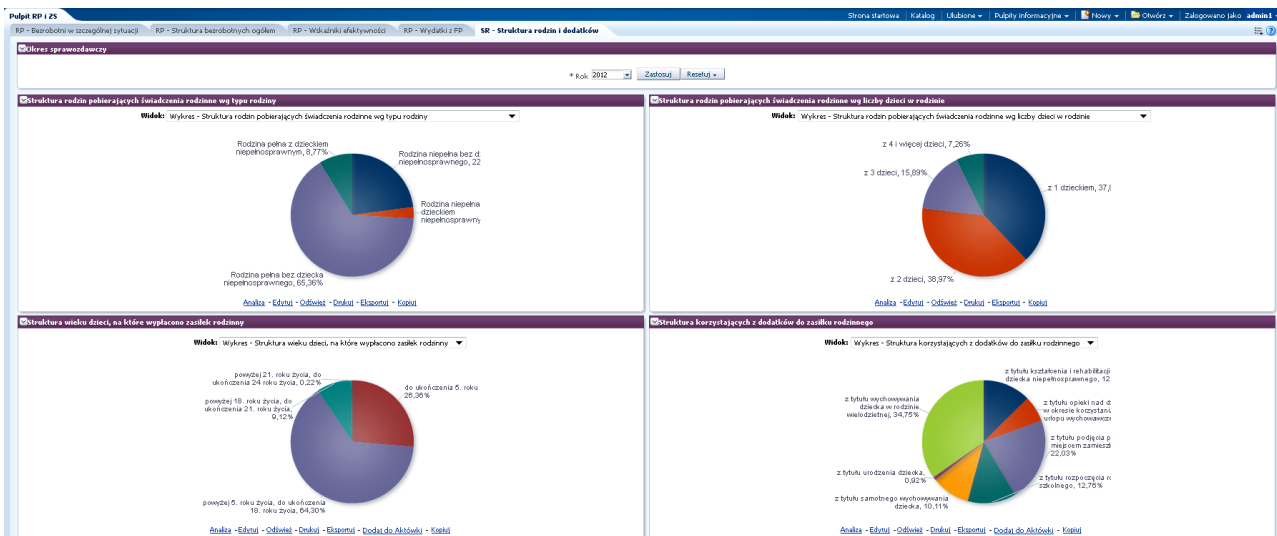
Pulpit RP i ZS

Strona startowa | Katalog | Ulubione | Pulpity informacyjne | Nowy | Otwórz | Zalogowano jako admin1

RP - Bezrobotni w szczególnej sytuacji | RP - Struktura bezrobotnych ogółem | RP - Wskaźniki efektywności | RP - Wydatki z FP | SR - Struktura rodzin i dodatków

Okres sprawozdawczy

* Rok 2012 Zastosuj Resetuj

Struktura rodzin pobierających świadczenia rodzinne wg typu rodziny

Widok: Wykres - Struktura rodzin pobierających świadczenia rodzinne wg typu rodziny

Rodzina pełna z dzieckiem niepełnosprawnym, 8,77%

Rodzina niepełna bez d niepełnosprawnego, 22

Rodzina niepełna dzieckiem niepełnosprawny

Rodzina pełna bez dziecka niepełnosprawnego, 65,36%

Analiza - Edytuj - Odśwież - Drukuj - Eksportuj - Kopiuj

Struktura rodzin pobierających świadczenia rodzinne wg liczby dzieci w rodzinie

Widok: Wykres - Struktura rodzin pobierających świadczenia rodzinne wg liczby dzieci w rodzinie

z 4 i więcej dzieci, 7,26%

z 3 dzieci, 15,89%

z 1 dzieckiem, 37,

z 2 dzieci, 38,97%

Analiza - Edytuj - Odśwież - Drukuj - Eksportuj - Kopiuj

Struktura wieku dzieci, na które wypłacono zasiłek rodzinny

Widok: Wykres - Struktura wieku dzieci, na które wypłacono zasiłek rodzinny

powyżej 21. roku życia, do ukończenia 24 roku życia, 0,22%

powyżej 18. roku życia, do ukończenia 21. roku życia, 9,12%

do ukończenia 5. roku 26,36%

powyżej 5. roku życia, do ukończenia 18. roku życia, 64,30%

Analiza - Edytuj - Odśwież - Drukuj - Eksportuj - Dodaj do Aktówki - Kopiuj

Struktura korzystających z dodatków do zasiłku rodzinnego

Widok: Wykres - Struktura korzystających z dodatków do zasiłku rodzinnego

z tytułu kształcenia i rehabilitacji dziecka niepełnosprawnego, 12

z tytułu opieki nad d w okresie korzystani urlopu wychowawcz

z tytułu wychowywania dziecka w rodzinie wielodzietnej, 34,75%

z tytułu podjęcia p miejscem zamieszk 22,03%

z tytułu urodzenia dziecka, 0,92%

z tytułu rozpoczęcia r szkolnego, 12,76%

z tytułu samotnego wychowywania dziecka, 10,11%

Analiza - Edytuj - Odśwież - Drukuj - Eksportuj - Dodaj do Aktówki - Kopiuj